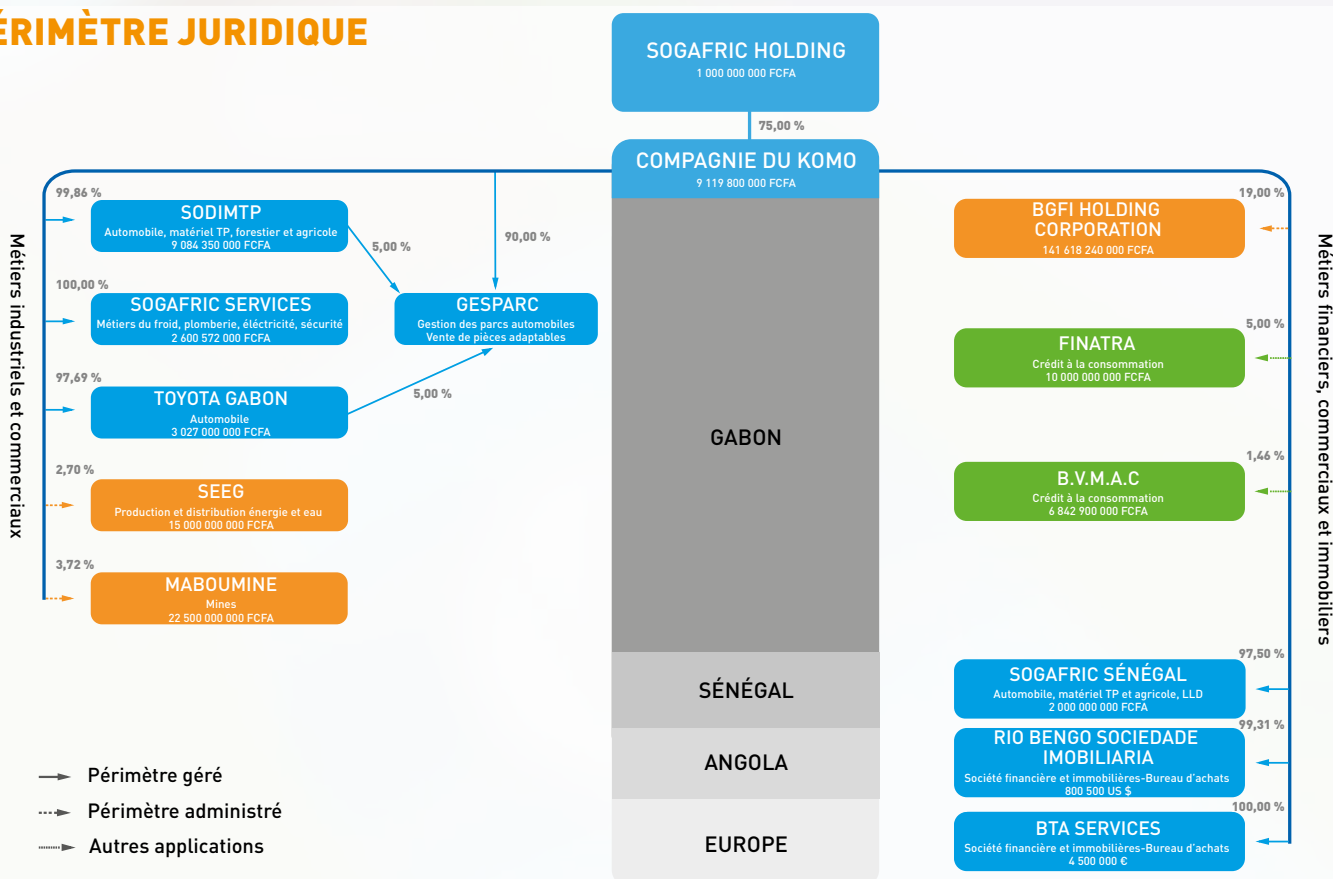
ÉRIMÈTRE JURIDIQUE

SOGAFRIC HOLDING
1 000 000 000 FCFA

75,00 %

COMPAGNIE DU KOMO
9 119 800 000 FCFA

Métiers industriels et commerciaux

99,86 %
SODIMTP
Automobile, matériel TP, forestier et agricole
9 084 350 000 FCFA

5,00 %

90,00 %

100,00 %
SOGAFRIC SERVICES
Métiers du froid, plomberie, éléctricité, sécurité
2 600 572 000 FCFA

GESPARC
Gestion des parcs automobiles
Vente de pièces adaptables

97,69 %
TOYOTA GABON
Automobile
3 027 000 000 FCFA

5,00 %

2,70 %
SEEG
Production et distribution énergie et eau
15 000 000 000 FCFA

3,72 %
MABOUMINE
Mines
22 500 000 000 FCFA

GABON

SÉNÉGAL

ANGOLA

EUROPE

Métiers financiers, commerciaux et immobiliers

19,00 %
BGFI HOLDING CORPORATION
141 618 240 000 FCFA

5,00 %
FINATRA
Crédit à la consommation
10 000 000 000 FCFA

1,46 %
B.V.M.A.C
Crédit à la consommation
6 842 900 000 FCFA

97,50 %
SOGAFRIC SÉNÉGAL
Automobile, matériel TP et agricole, LLD
2 000 000 000 FCFA

99,31 %
RIO BENGO SOCIEDADE IMOBILIARIA
Société financière et immobilières-Bureau d'achats
800 500 US $

100,00 %
BTA SERVICES
Société financière et immobilières-Bureau d'achats
4 500 000 €

Périmètre géré
Périmètre administré
Autres applications